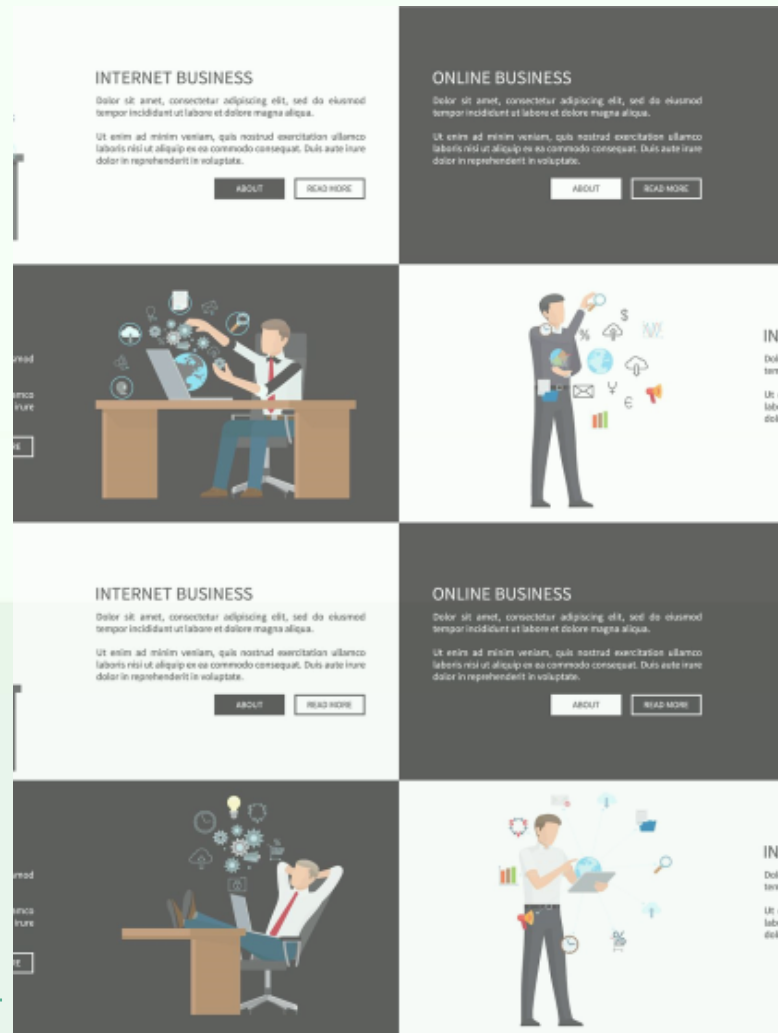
INTERNET BUSINESS

Dolor sit amet, consectetur adipiscing elit, sed do eiusmod tempor incididunt ut labore et dolore magna aliqua.

Ut enim ad minim veniam, quis nostrud exercitation ullamco laboris nisi ut aliquip ex ea commodo consequat. Duis aute irure dolor in reprehenderit in voluptate.

ABOUT READ MORE

ONLINE BUSINESS

Dolor sit amet, consectetur adipiscing elit, sed do eiusmod tempor incididunt ut labore et dolore magna aliqua.

Ut enim ad minim veniam, quis nostrud exercitation ullamco laboris nisi ut aliquip ex ea commodo consequat. Duis aute irure dolor in reprehenderit in voluptate.

ABOUT READ MORE

IN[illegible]

INTERNET BUSINESS

Dolor sit amet, consectetur adipiscing elit, sed do eiusmod tempor incididunt ut labore et dolore magna aliqua.

Ut enim ad minim veniam, quis nostrud exercitation ullamco laboris nisi ut aliquip ex ea commodo consequat. Duis aute irure dolor in reprehenderit in voluptate.

ABOUT READ MORE

ONLINE BUSINESS

Dolor sit amet, consectetur adipiscing elit, sed do eiusmod tempor incididunt ut labore et dolore magna aliqua.

Ut enim ad minim veniam, quis nostrud exercitation ullamco laboris nisi ut aliquip ex ea commodo consequat. Duis aute irure dolor in reprehenderit in voluptate.

ABOUT READ MORE

IN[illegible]